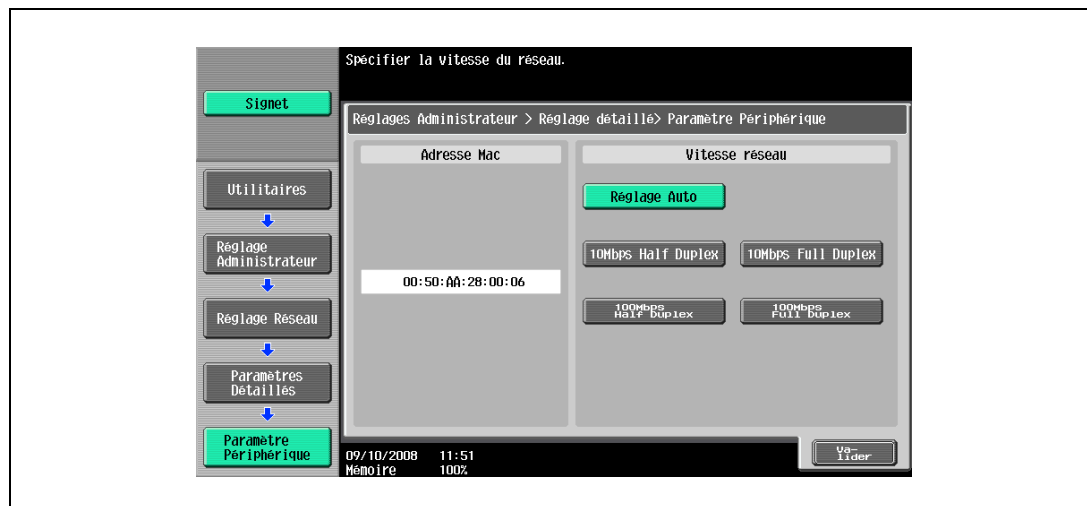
Spécifier la vitesse du réseau.

Signet

Réglages Administrateur > Réglage détaillé> Paramètre Périphérique

Utilitaires

Réglage Administrateur

Réglage Réseau

Paramètres Détaillés

Paramètre Périphérique

Adresse Mac

00:50:AA:28:00:06

Vitesse réseau

Réglage Auto

10Mbps Half Duplex

10Mbps Full Duplex

100Mbps Half Duplex

100Mbps Full Duplex

09/10/2008 11:51
Mémoire 100%

Valider